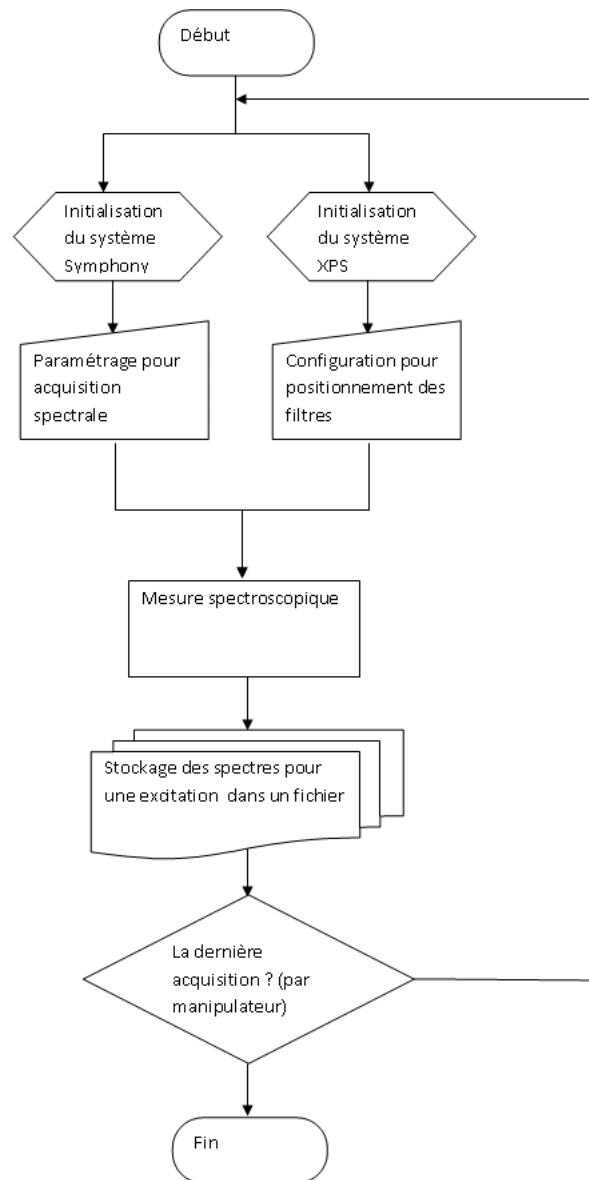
Début

Initialisation du système Symphony

Initialisation du système XPS

Paramétrage pour acquisition spectrale

Configuration pour positionnement des filtres

Mesure spectroscopique

Stockage des spectres pour une excitation dans un fichier

La dernière acquisition ? (par manipulateur)

Fin